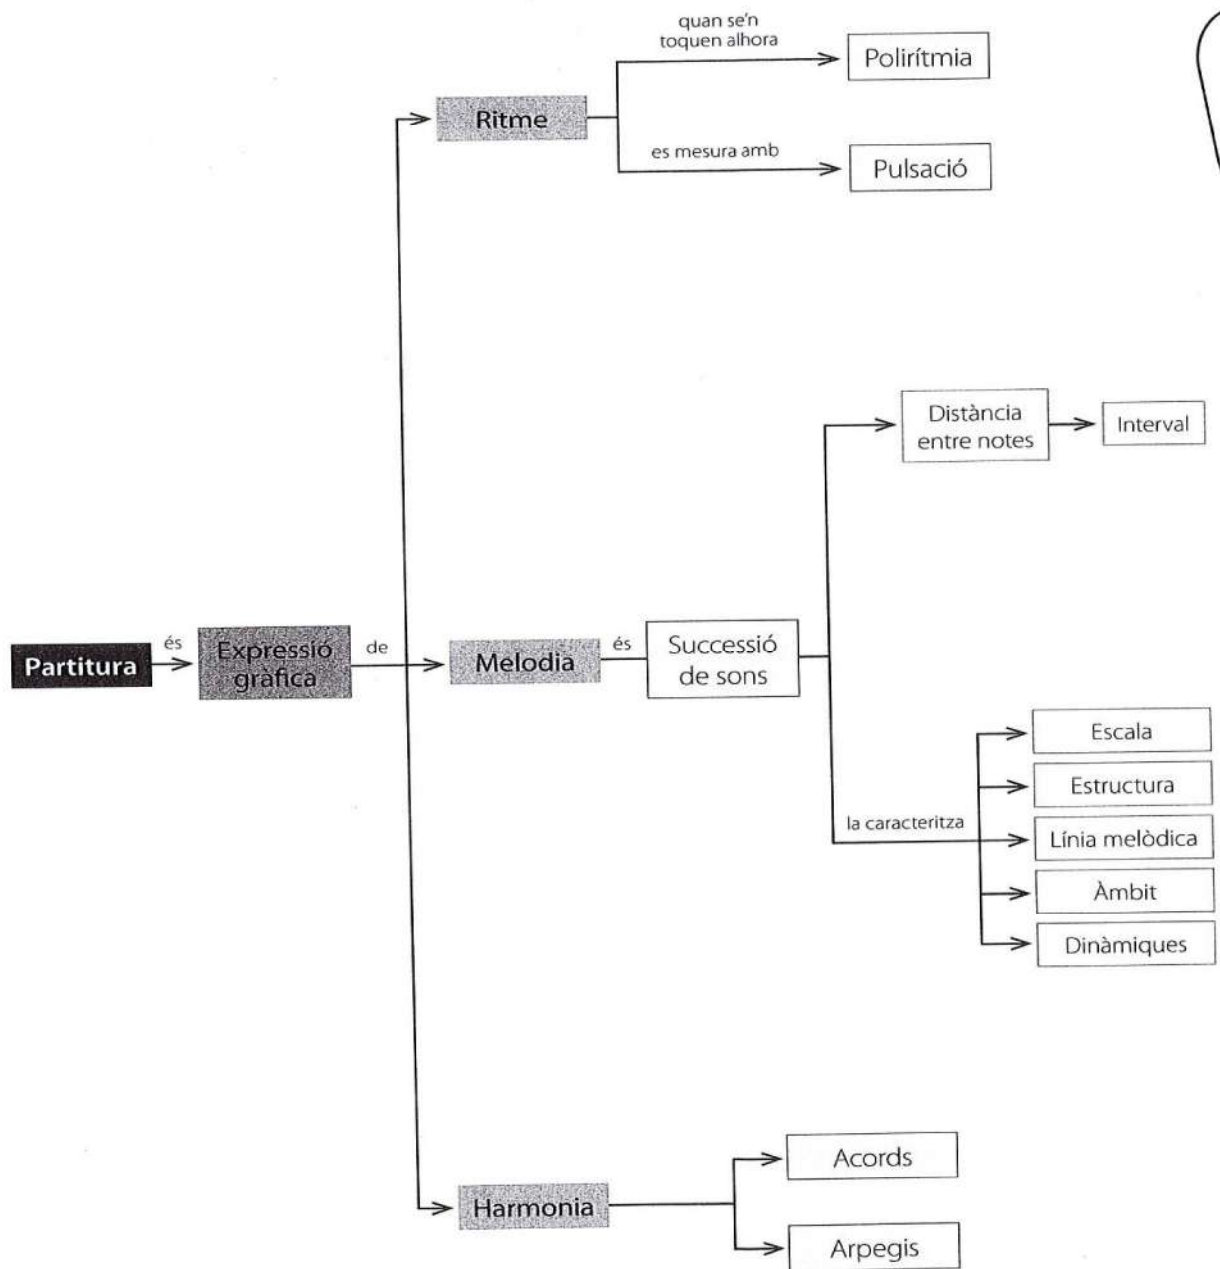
Partitura

és

Expressió gràfica

de

Ritme

quan se'n toquen alhora

Poliritmia

es mesura amb

Pulsació

Melodia

és

Successió de sons

Distància entre notes

Interval

la caracteritza

Escala

Estructura

Línia melòdica

Àmbit

Dinàmiques

Harmonia

Acords

Arpegis